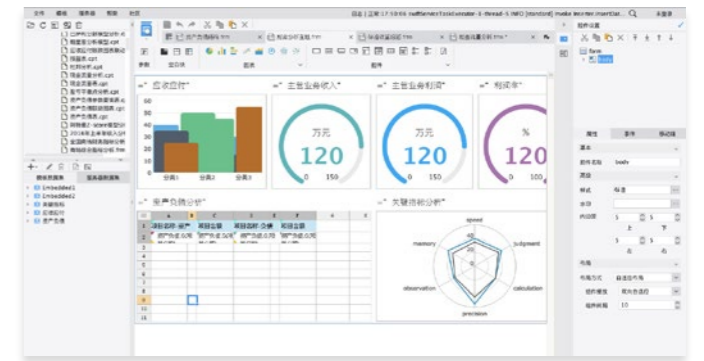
=" 应收应付"

=" 主营业务收入"

=" 主营业务利润"

=" 利润率"

万元

120

0 150

万元

120

0 150

%

120

=" 资产负债分析"

=" 关键指标分析"

speed

judgment

calculation

precision

observation

memory

属性

body

布局

对齐

边框